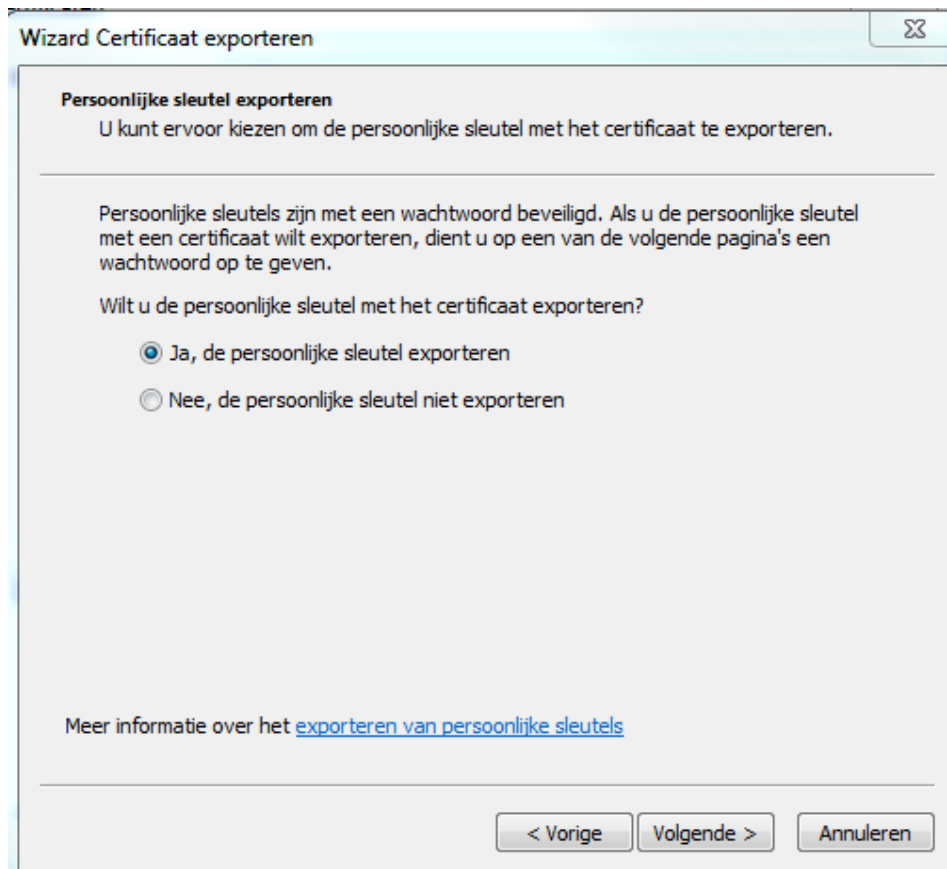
Wizard Certificaat exporteren

Persoonlijke sleutel exporteren

U kunt ervoor kiezen om de persoonlijke sleutel met het certificaat te exporteren.

Persoonlijke sleutels zijn met een wachtwoord beveiligd. Als u de persoonlijke sleutel met een certificaat wilt exporteren, dient u op een van de volgende pagina's een wachtwoord op te geven.

Wilt u de persoonlijke sleutel met het certificaat exporteren?

Ja, de persoonlijke sleutel exporteren

Nee, de persoonlijke sleutel niet exporteren

Meer informatie over het exporteren van persoonlijke sleutels

< Vorige | Volgende > | Annuleren